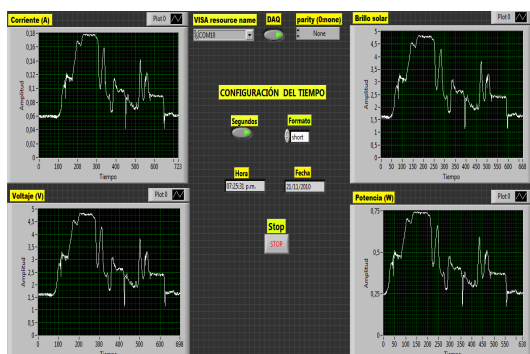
Corriente (A)
Plot 0
0,18
0,16
0,14
0,12
0,1
0,08
0,06
0,04
0,02
0
Amplitud
0 100 200 300 400 500 600 723
Tiempo

VISA resource name
COM10
DAQ
parity (0:none)
None

CONFIGURACIÓN DEL TIEMPO
Segundos
Formato
short
Hora
07:25:31 p.m.
Fecha
21/11/2010
Stop
STOP

Brillo solar
Plot 0
5
4,5
4
3,5
3
2,5
2
1,5
1
0,5
0
Amplitud
0 50 100 150 200 250 300 350 400 450 500 550 600 668
Tiempo

Voltaje (V)
Plot 0
5
4,5
4
3,5
3
2,5
2
1,5
1
0,5
0
Amplitud
0 100 200 300 400 500 600 698
Tiempo

Potencia (W)
Plot 0
0,75
0,5
0,25
0
Amplitud
0 50 100 150 200 250 300 350 400 450 500 550 630
Tiempo